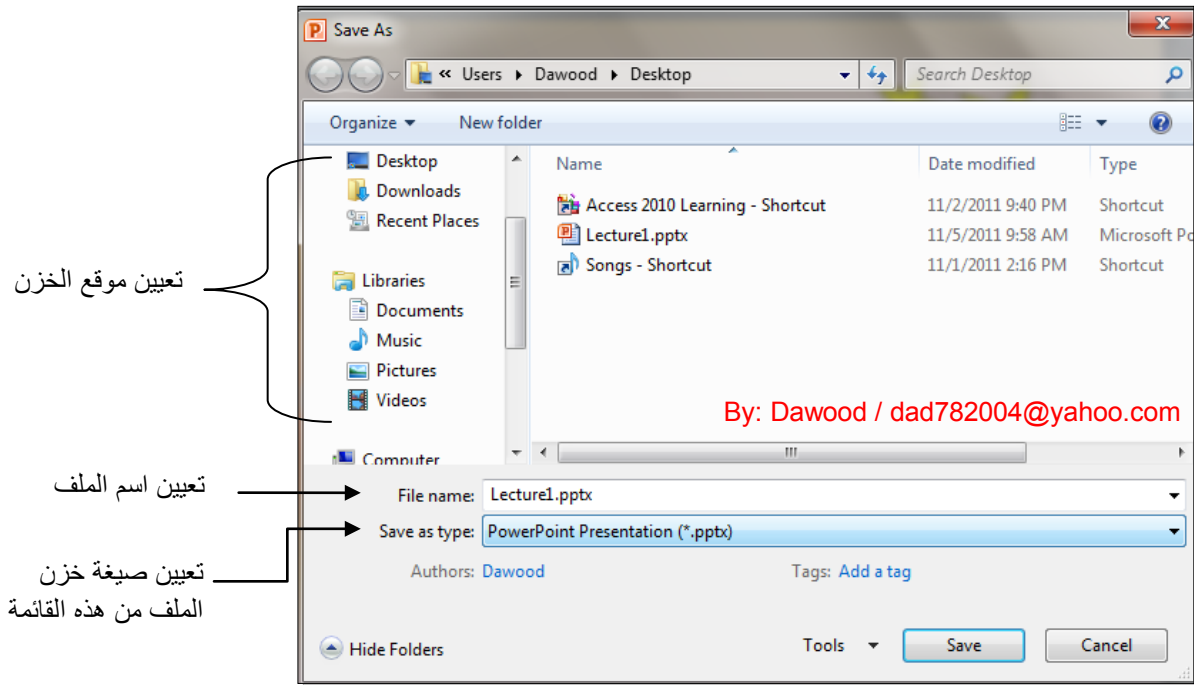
Save As

« Users ▸ Dawood ▸ Desktop

Search Desktop

Organize ▾ New folder

Desktop
Downloads
Recent Places

Libraries
Documents
Music
Pictures
Videos

Computer

| Name | Date modified | Type |
|---|---|---|
| Access 2010 Learning - Shortcut | 11/2/2011 9:40 PM | Shortcut |
| Lecture1.pptx | 11/5/2011 9:58 AM | Microsoft Po |
| Songs - Shortcut | 11/1/2011 2:16 PM | Shortcut |

By: Dawood / dad782004@yahoo.com

تعيين موقع الخزن

تعيين اسم الملف

File name: Lecture1.pptx

Save as type: PowerPoint Presentation (*.pptx)

تعيين صيغة خزن الملف من هذه القائمة

Authors: Dawood

Tags: Add a tag

Hide Folders

Tools ▾

Save

Cancel